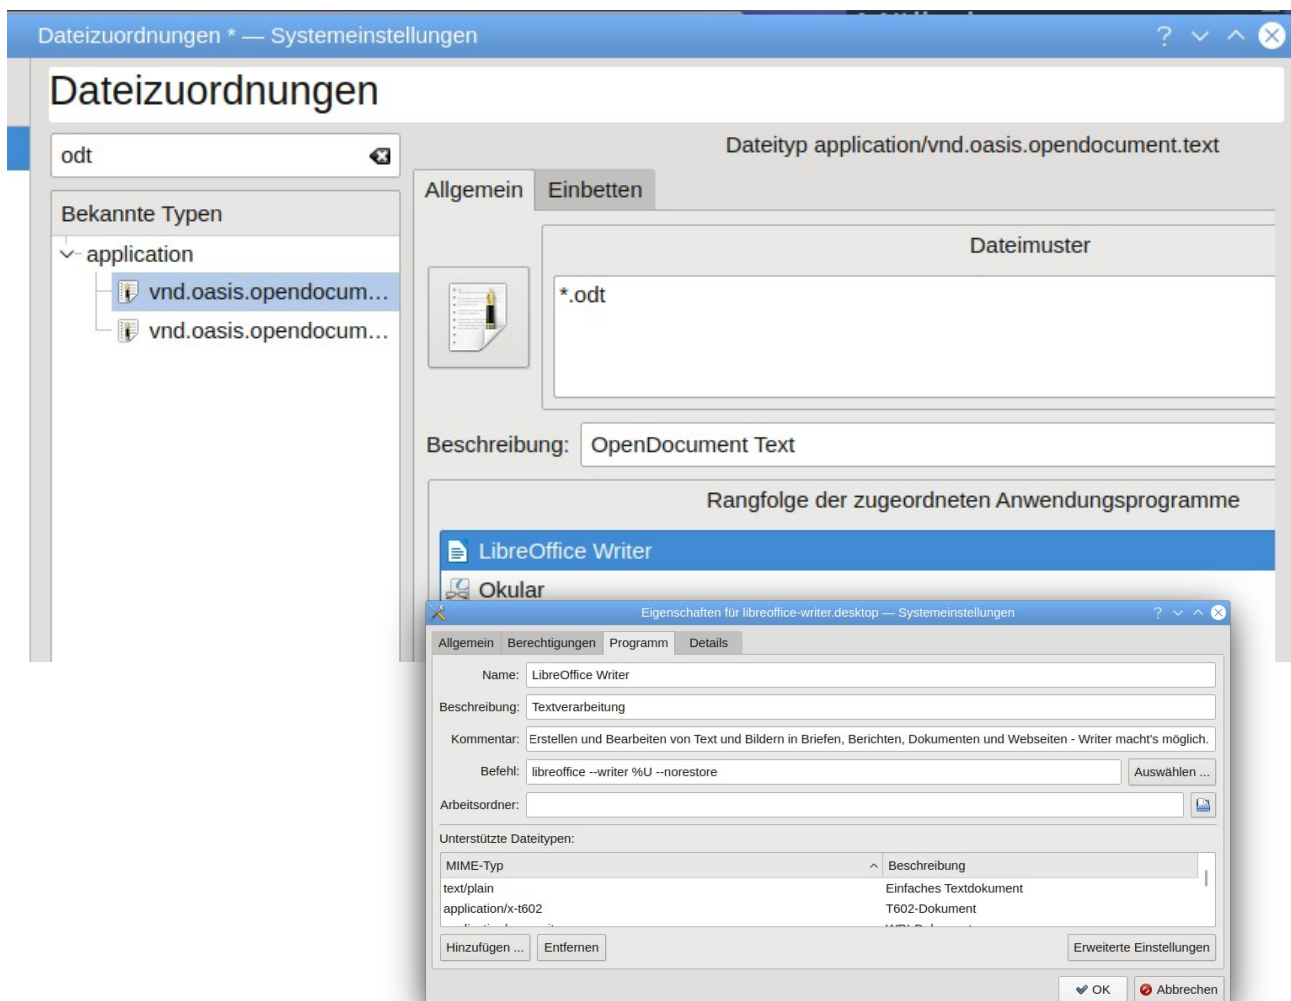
Dateizuordnungen * — Systemeinstellungen

Dateizuordnungen

odt

Bekannte Typen

application

vnd.oasis.opendocum...

vnd.oasis.opendocum...

Dateityp application/vnd.oasis.opendocument.text

Allgemein | Einbetten

Dateimuster

*.odt

Beschreibung: OpenDocument Text

Rangfolge der zugeordneten Anwendungsprogramme

LibreOffice Writer

Okular

Eigenschaften für libreoffice-writer.desktop — Systemeinstellungen

Allgemein | Berechtigungen | Programm | Details

Name: LibreOffice Writer

Beschreibung: Textverarbeitung

Kommentar: Erstellen und Bearbeiten von Text und Bildern in Briefen, Berichten, Dokumenten und Webseiten - Writer macht's möglich.

Befehl: libreoffice --writer %U --norestore

Auswählen ...

Arbeitsordner:

Unterstützte Dateitypen:

| MIME-Typ | Beschreibung |
|---|---|
| text/plain | Einfaches Textdokument |
| application/x-t602 | T602-Dokument |
| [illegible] | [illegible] |

Hinzufügen ... | Entfernen | Erweiterte Einstellungen

OK | Abbrechen